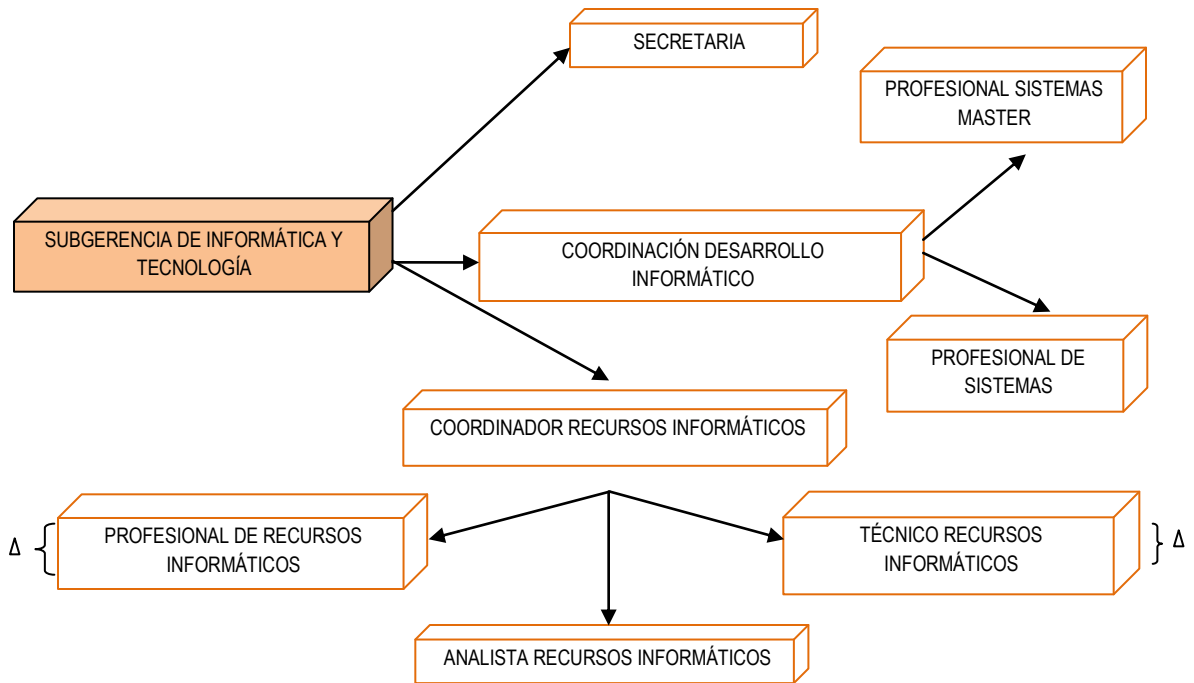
SUBGERENCIA DE INFORMÁTICA Y TECNOLOGÍA

SECRETARIA

PROFESIONAL SISTEMAS MASTER

COORDINACIÓN DESARROLLO INFORMÁTICO

PROFESIONAL DE SISTEMAS

COORDINADOR RECURSOS INFORMÁTICOS

4 PROFESIONAL DE RECURSOS INFORMÁTICOS

TÉCNICO RECURSOS INFORMÁTICOS 4

ANALISTA RECURSOS INFORMÁTICOS